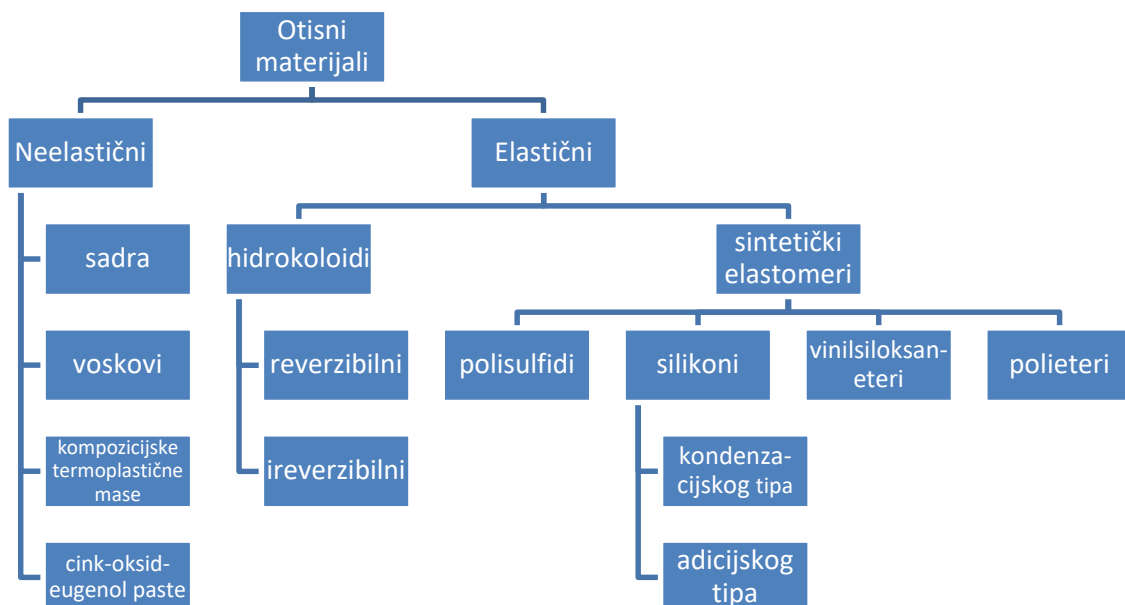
Otisni materijali

Neelastični

sadra

voskovi

kompozicijske termoplastične mase

cink-oksid-eugenol paste

Elastični

hidrokoloidi

reverzibilni

ireverzibilni

sintetički elastomeri

polisulfidi

silikoni

kondenzacijskog tipa

adicijskog tipa

vinilsiloksan-eteri

polieteri